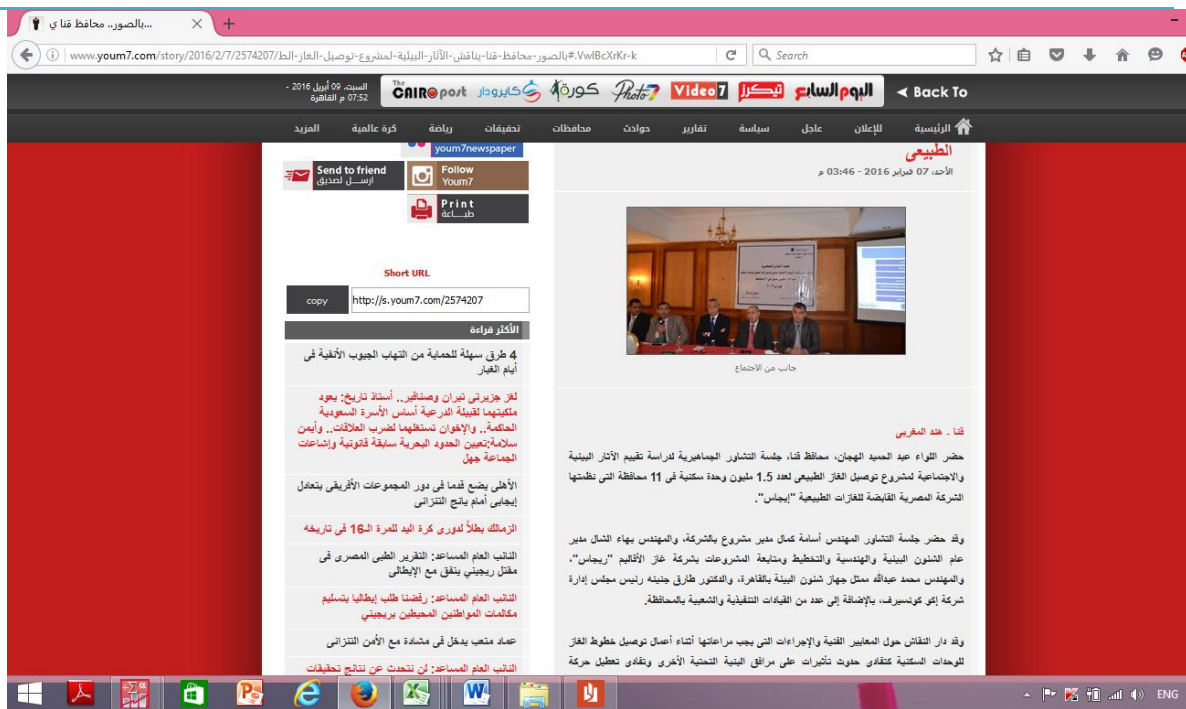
بالصور.. محافظ قنا ي...

www.youm7.com/story/2016/2/7/2574207/بالصور-محافظ-قنا-يناقش-الآثار-البيئية-لمشروع-توصيل-الغاز-الط#.VwlBcXrKr-k

Search

السبت، 09 أبريل 2016 - 07:52 م القاهرة

The CAIRO post كايرودار كورة Photo7 Video7 تيكر اليوم السابع Back To

الرئيسية للإعلان عاجل سياسة تقارير حوادث محافظات تحقيقات رياضة كرة عالمية المزيد

youm7newspaper

Send to friend
ارسل لصديق

Follow
Youm7

Print
طباعة

Short URL

copy http://s.youm7.com/2574207

الأكثر قراءة

4 طرق سهلة للحماية من التهاب الجيوب الأنفية فى أيام الغبار

لغز جزيرتى تيران وصنافير.. أستاذ تاريخ: يعود ملكيتهما لقبيلة الدرعية أساس الأسرة السعودية الحاكمة.. والإخوان تستغلهما لضرب العلاقات.. وأيمن سلامة:تعيين الحدود البحرية سابقة قانونية وإشاعات الجماعة جهل

الأهلى يضع قدما فى دور المجموعات الأفريقى بتعادل إيجابى أمام يانج التنزانى

الزمالك بطلاً لدورى كرة اليد للمرة الـ16 فى تاريخه

النائب العام المساعد: التقرير الطبى المصرى فى مقتل ريجينى يتفق مع الإيطالى

النائب العام المساعد: رفضنا طلب إيطاليا بتسليم مكالمات المواطنين المحيطين بريجينى

عماد متعب يدخل فى مشادة مع الأمن التنزانى

النائب العام المساعد: لن تتحدث عن نتائج تحقيقات

الطبيعى

الأحد، 07 فبراير 2016 - 03:46 م

جانب من الاجتماع

قنا - هند المغربى

حضر اللواء عبد الحميد الهجان، محافظ قنا، جلسة التشاور الجماهيرية لدراسة تقييم الآثار البيئية والاجتماعية لمشروع توصيل الغاز الطبيعى لعدد 1.5 مليون وحدة سكنية فى 11 محافظة التى نظمتها الشركة المصرية القابضة للغازات الطبيعية "إيجاس".

وقد حضر جلسة التشاور المهندس أسامة كمال مدير مشروع بالشركة، والمهندس بهاء الشال مدير عام الشئون البيئية والهندسية والتخطيط ومتابعة المشروعات بشركة غاز الأقاليم "ريجاس"، والمهندس محمد عبدالله ممثل جهاز شئون البيئة بالقاهرة، والدكتور طارق جنينه رئيس مجلس إدارة شركة إكو كونسيرف، بالإضافة إلى عدد من القيادات التنفيذية والشعبية بالمحافظة.

وقد دار النقاش حول المعايير الفنية والإجراءات التى يجب مراعاتها أثناء أعمال توصيل خطوط الغاز للوحدات السكنية كتفادى حدوث تأثيرات على مرافق البنية التحتية الأخرى وتفادى تعطيل حركة

ENG